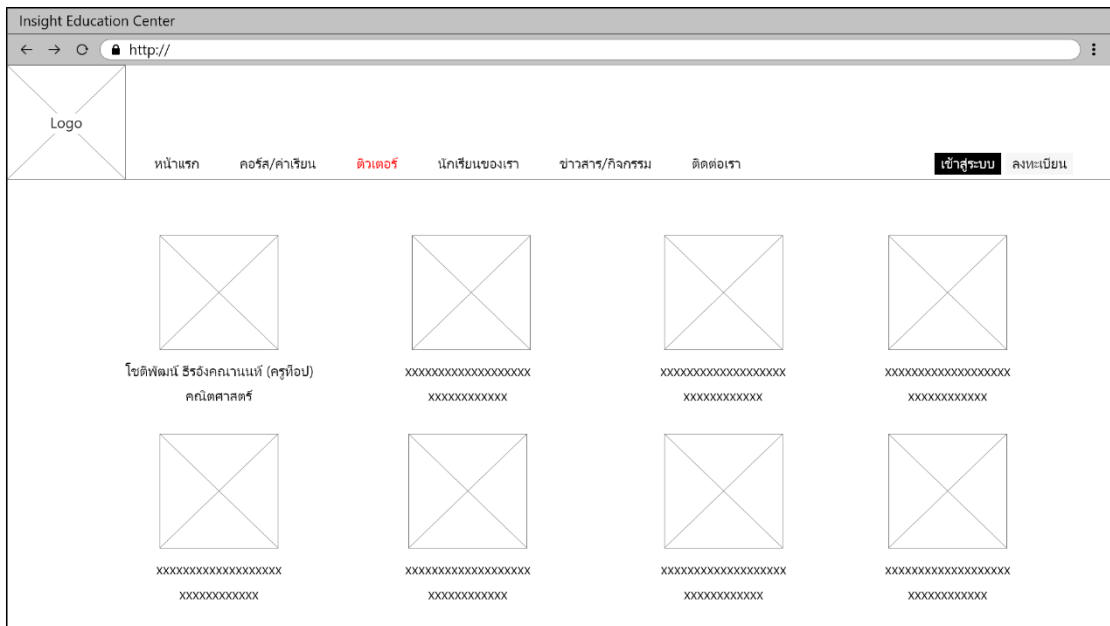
Insight Education Center

← → C http://

Logo

หน้าแรก คอร์ส/ค่าเรียน ติวเตอร์ นักเรียนของเรา ข่าวสาร/กิจกรรม ติดต่อเรา

เข้าสู่ระบบ ลงทะเบียน

โชติพัฒน์ ธีรอังคณานนท์ (ครูท็อป)
คณิตศาสตร์

xxxxxxxxxxxxxxxxxxx
xxxxxxxxxxxx

xxxxxxxxxxxxxxxxxxx
xxxxxxxxxxxx

xxxxxxxxxxxxxxxxxxx
xxxxxxxxxxxx

xxxxxxxxxxxxxxxxxxx
xxxxxxxxxxxx

xxxxxxxxxxxxxxxxxxx
xxxxxxxxxxxx

xxxxxxxxxxxxxxxxxxx
xxxxxxxxxxxx

xxxxxxxxxxxxxxxxxxx
xxxxxxxxxxxx